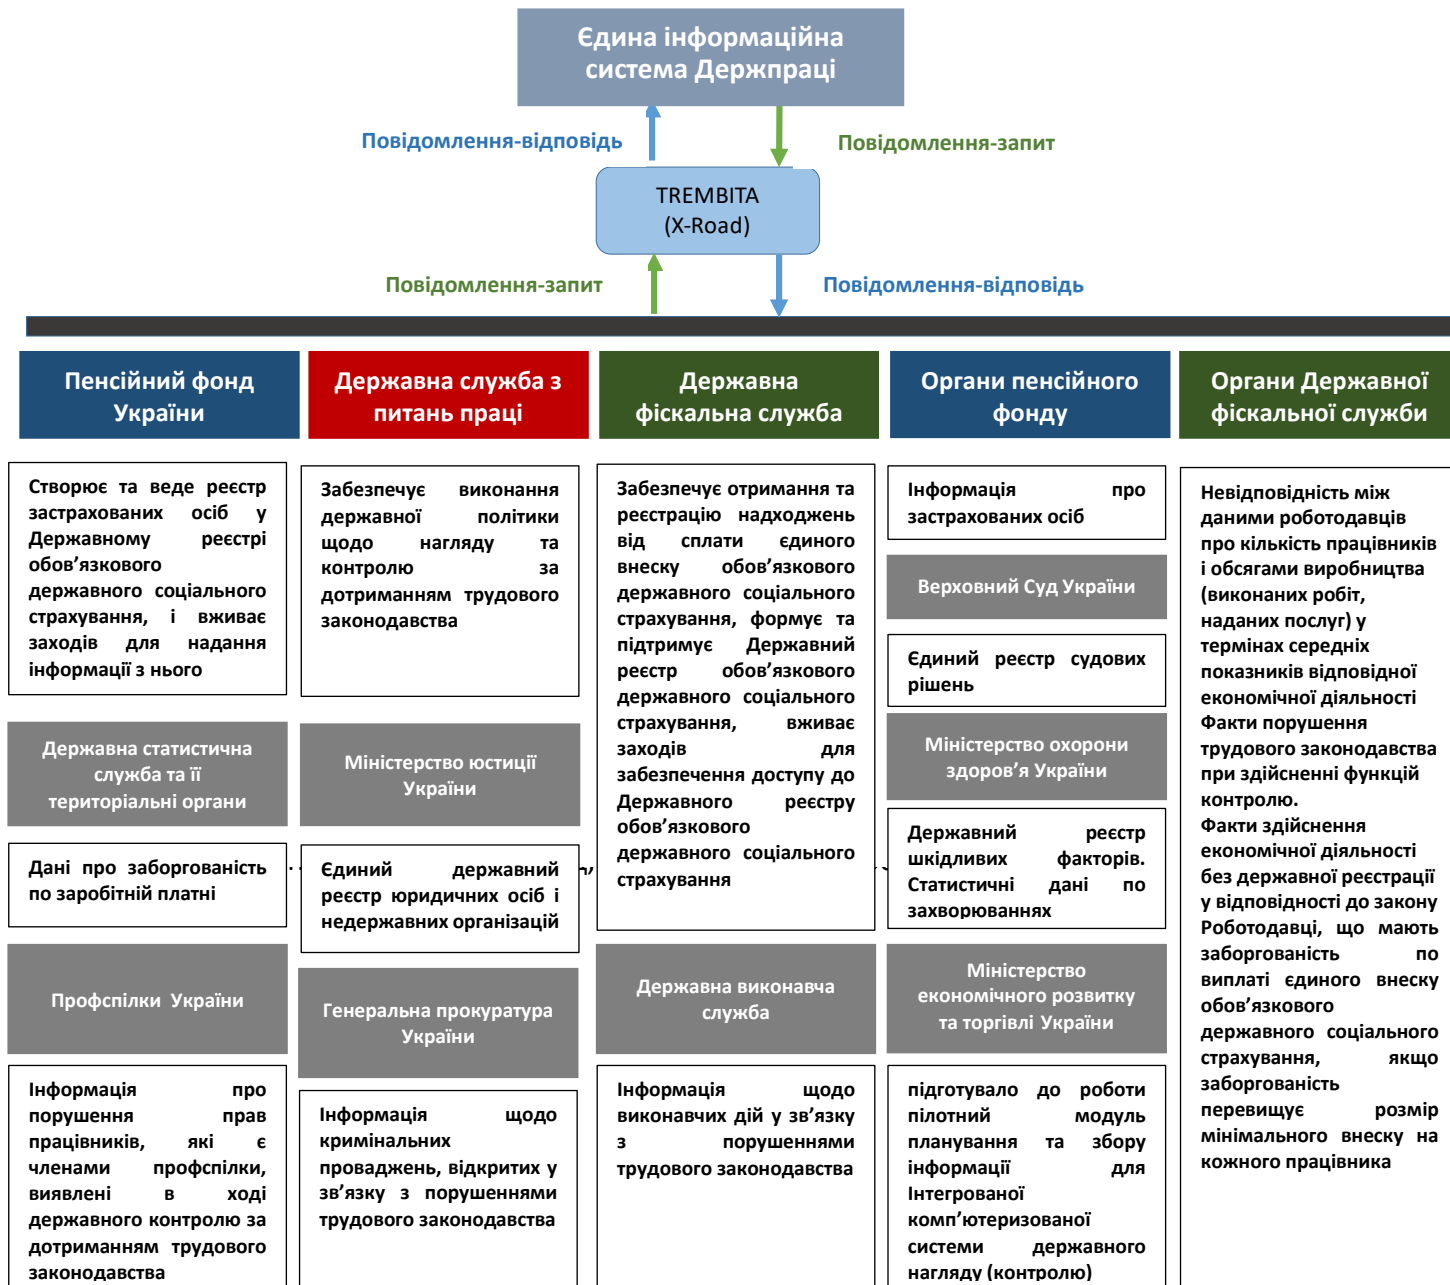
Єдина інформаційна система Держпраці

Повідомлення-відповідь

Повідомлення-запит

TREMBITA
(X-Road)

Повідомлення-запит

Повідомлення-відповідь

Пенсійний фонд України

Створює та веде реєстр застрахованих осіб у Державному реєстрі обов’язкового державного соціального страхування, і вживає заходів для надання інформації з нього

Державна статистична служба та її територіальні органи

Дані про заборгованість по заробітній платні

Профспілки України

Інформація про порушення прав працівників, які є членами профспілки, виявлені в ході державного контролю за дотриманням трудового законодавства

Державна служба з питань праці

Забезпечує виконання державної політики щодо нагляду та контролю за дотриманням трудового законодавства

Міністерство юстиції України

Єдиний державний реєстр юридичних осіб і недержавних організацій

Генеральна прокуратура України

Інформація щодо кримінальних проваджень, відкритих у зв’язку з порушеннями трудового законодавства

Державна фіскальна служба

Забезпечує отримання та реєстрацію надходжень від сплати єдиного внеску обов’язкового державного соціального страхування, формує та підтримує Державний реєстр обов’язкового державного соціального страхування, вживає заходів для забезпечення доступу до Державного реєстру обов’язкового державного соціального страхування

Державна виконавча служба

Інформація щодо виконавчих дій у зв’язку з порушеннями трудового законодавства

Органи пенсійного фонду

Інформація про застрахованих осіб

Верховний Суд України

Єдиний реєстр судових рішень

Міністерство охорони здоров’я України

Державний реєстр шкідливих факторів. Статистичні дані по захворюваннях

Міністерство економічного розвитку та торгівлі України

підготувало до роботи пілотний модуль планування та збору інформації для Інтегрованої комп’ютеризованої системи державного нагляду (контролю)

Органи Державної фіскальної служби

Невідповідність між даними роботодавців про кількість працівників і обсягами виробництва (виконаних робіт, наданих послуг) у термінах середніх показників відповідної економічної діяльності
Факти порушення трудового законодавства при здійсненні функцій контролю.
Факти здійснення економічної діяльності без державної реєстрації у відповідності до закону
Роботодавці, що мають заборгованість по випалі єдиного внеску обов’язкового державного соціального страхування, якщо заборгованість перевищує розмір мінімального внеску на кожного працівника